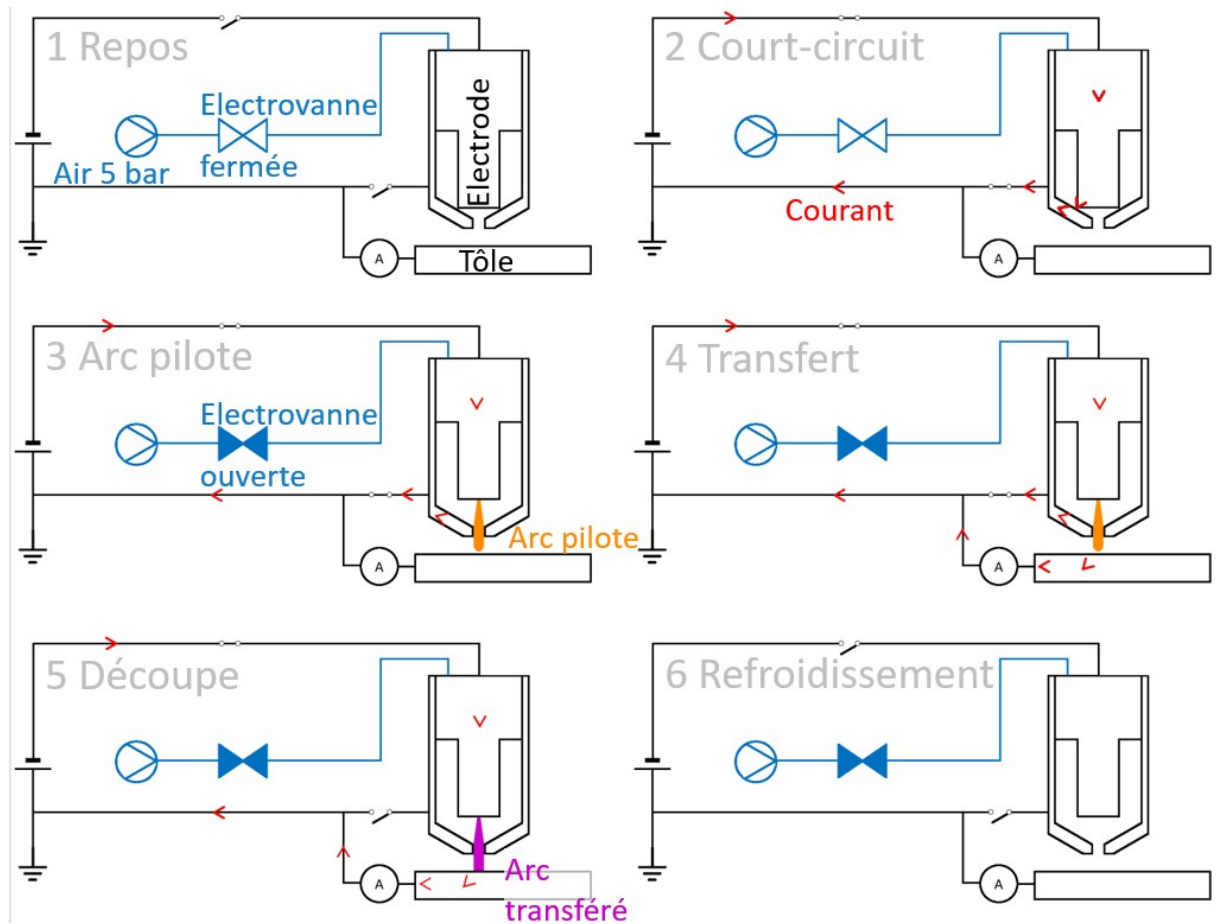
1 Repos

Electrovanne fermée

Air 5 bar

Electrode

A

Tôle

2 Court-circuit

Courant

A

3 Arc pilote

Electrovanne ouverte

Arc pilote

A

4 Transfert

A

5 Découpe

Arc transféré

A

6 Refroidissement

A